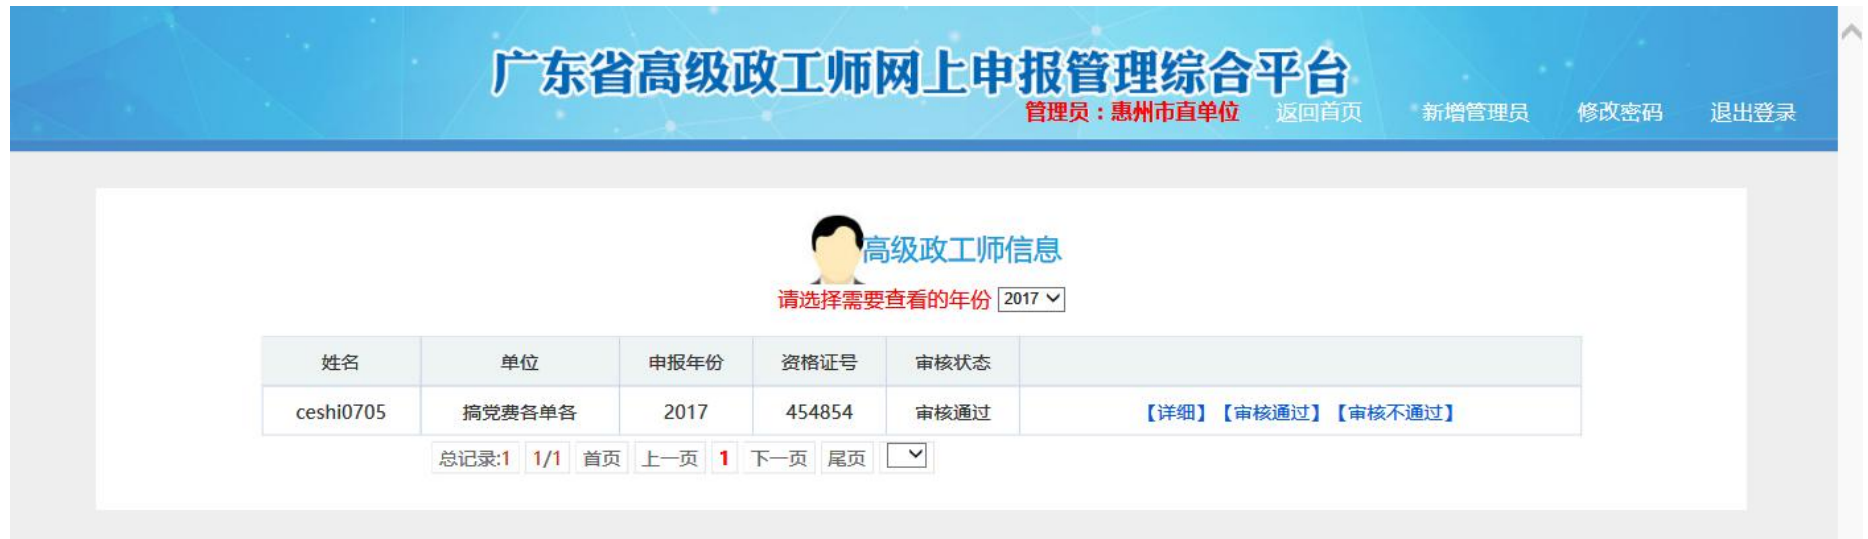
广东省高级政工师网上申报管理综合平台

管理员：惠州市直单位 返回首页 新增管理员 修改密码 退出登录

高级政工师信息

请选择需要查看的年份 2017

| 姓名 | 单位 | 申报年份 | 资格证号 | 审核状态 | |
|---|---|---|---|---|---|
| ceshi0705 | 搞党费各单各 | 2017 | 454854 | 审核通过 | 【详细】【审核通过】【审核不通过】 |

总记录:1 1/1 首页 上一页 1 下一页 尾页